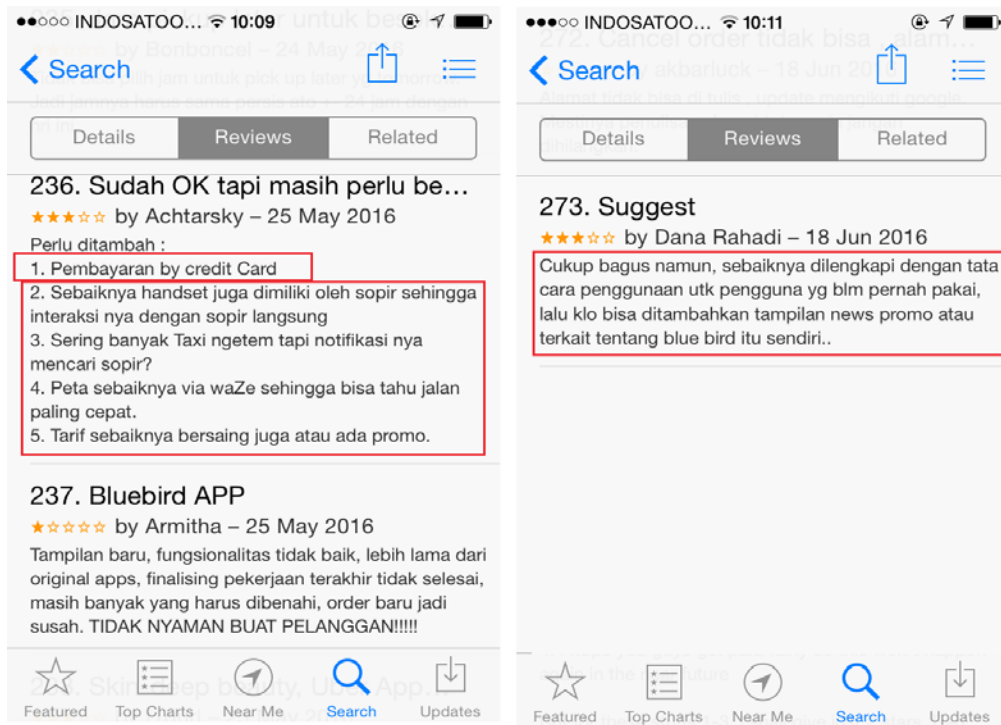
●●○○ INDOSATOO... 10:09

Search

Details | Reviews | Related

236. Sudah OK tapi masih perlu be...

★★★☆☆ by Achtarsky – 25 May 2016

Perlu ditambah :
1. Pembayaran by credit Card
2. Sebaiknya handset juga dimiliki oleh sopir sehingga interaksi nya dengan sopir langsung
3. Sering banyak Taxi ngetem tapi notifikasi nya mencari sopir?
4. Peta sebaiknya via waZe sehingga bisa tahu jalan paling cepat.
5. Tarif sebaiknya bersaing juga atau ada promo.

237. Bluebird APP

★☆☆☆☆ by Armitha – 25 May 2016

Tampilan baru, fungsionalitas tidak baik, lebih lama dari original apps, finalising pekerjaan terakhir tidak selesai, masih banyak yang harus dibenahi, order baru jadi susah. TIDAK NYAMAN BUAT PELANGGAN!!!!!

Featured | Top Charts | Near Me | Search | Updates

●●○○ INDOSATOO... 10:11

Search

Details | Reviews | Related

273. Suggest

★★★☆☆ by Dana Rahadi – 18 Jun 2016

Cukup bagus namun, sebaiknya dilengkapi dengan tata cara penggunaan utk pengguna yg blm pernah pakai, lalu klo bisa ditambahkan tampilan news promo atau terkait tentang blue bird itu sendiri..

Featured | Top Charts | Near Me | Search | Updates